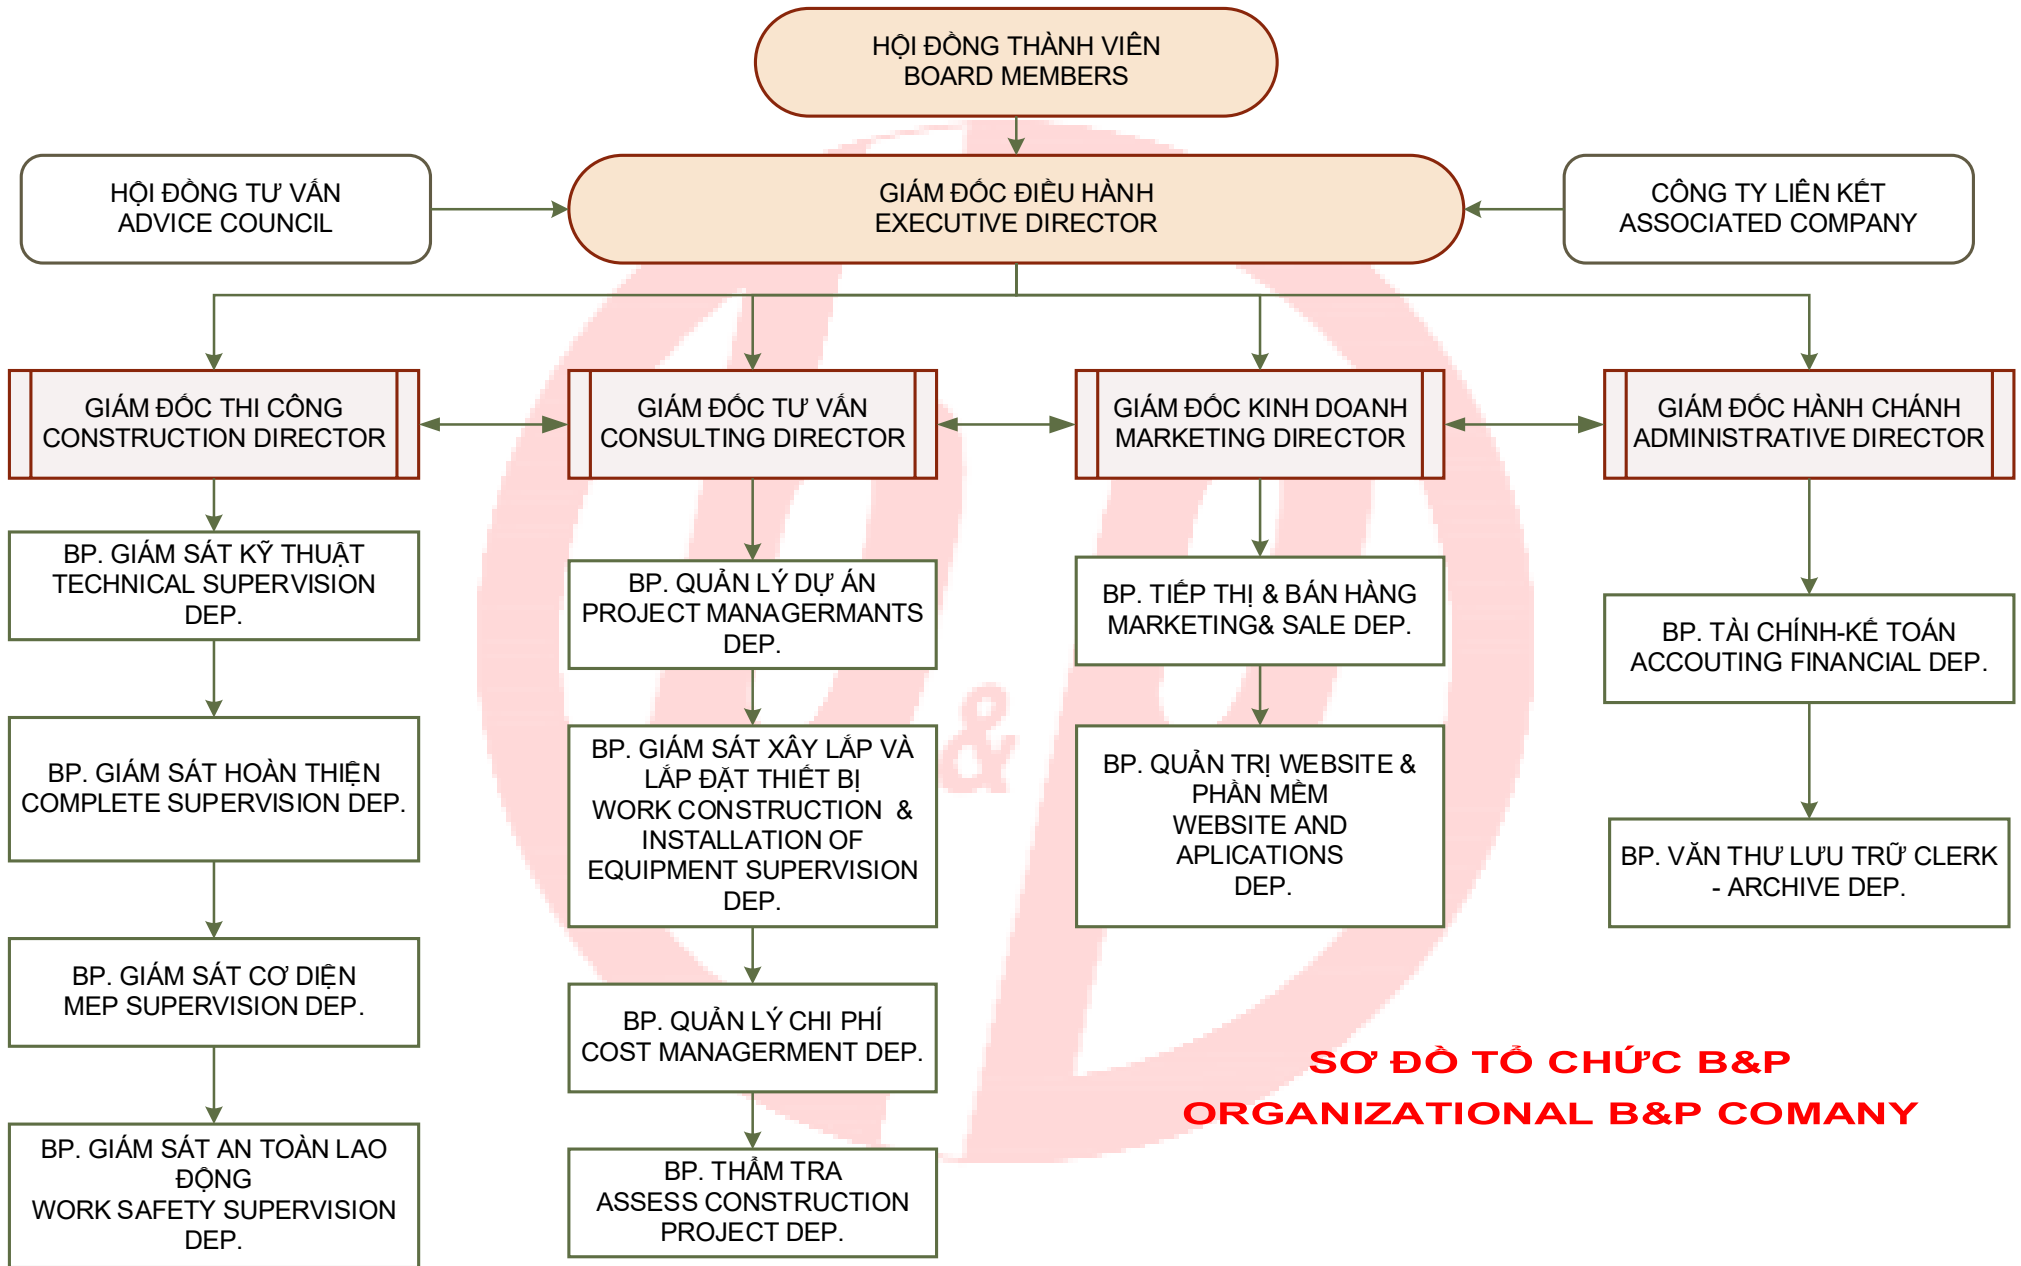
HỘI ĐỒNG THÀNH VIÊN
BOARD MEMBERS

HỘI ĐỒNG TƯ VẤN
ADVICE COUNCIL

GIÁM ĐỐC ĐIỀU HÀNH
EXECUTIVE DIRECTOR

CÔNG TY LIÊN KẾT
ASSOCIATED COMPANY

GIÁM ĐỐC THI CÔNG
CONSTRUCTION DIRECTOR

GIÁM ĐỐC TƯ VẤN
CONSULTING DIRECTOR

GIÁM ĐỐC KINH DOANH
MARKETING DIRECTOR

GIÁM ĐỐC HÀNH CHÁNH
ADMINISTRATIVE DIRECTOR

BP. GIÁM SÁT KỸ THUẬT
TECHNICAL SUPERVISION
DEP.

BP. GIÁM SÁT HOÀN THIỆN
COMPLETE SUPERVISION DEP.

BP. GIÁM SÁT CƠ DIỆN
MEP SUPERVISION DEP.

BP. GIÁM SÁT AN TOÀN LAO ĐỘNG
WORK SAFETY SUPERVISION
DEP.

BP. QUẢN LÝ DỰ ÁN
PROJECT MANAGERMANTS
DEP.

BP. GIÁM SÁT XÂY LẮP VÀ LẮP ĐẶT THIẾT BỊ
WORK CONSTRUCTION & INSTALLATION OF EQUIPMENT SUPERVISION
DEP.

BP. QUẢN LÝ CHI PHÍ
COST MANAGERMENT DEP.

BP. THẨM TRA
ASSESS CONSTRUCTION
PROJECT DEP.

BP. TIẾP THỊ & BÁN HÀNG
MARKETING& SALE DEP.

BP. QUẢN TRỊ WEBSITE & PHẦN MỀM
WEBSITE AND
APLICATIONS
DEP.

BP. TÀI CHÍNH-KẾ TOÁN
ACCOUTING FINANCIAL DEP.

BP. VĂN THƯ LƯU TRỮ CLERK - ARCHIVE DEP.

&

SƠ ĐỒ TỔ CHỨC B&P
ORGANIZATIONAL B&P COMANY